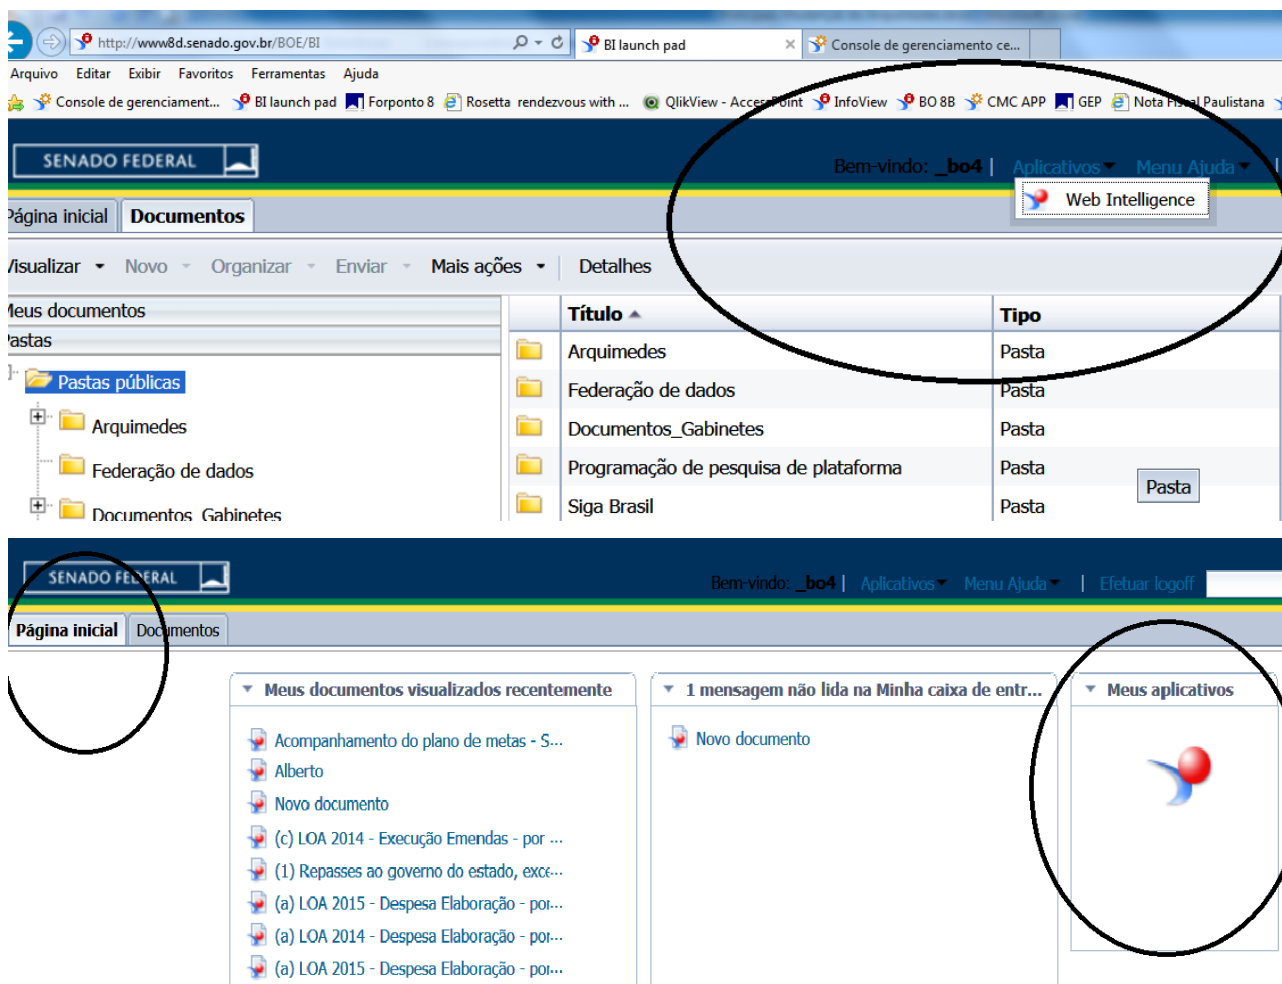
http://www8d.senado.gov.br/BOE/BI

BI launch pad

Console de gerenciamento ce...

Arquivo Editar Exibir Favoritos Ferramentas Ajuda

Console de gerenciament... BI launch pad Forponto 8 Rosetta rendezvous with ... QlikView - AccessPoint InfoView BO 8B CMC APP GEP Nota Fiscal Paulistana

SENADO FEDERAL

Bem-vindo: _bo4 | Aplicativos Menu Ajuda

Web Intelligence

Página inicial Documentos

Visualizar Novo Organizar Enviar Mais ações Detalhes

Meus documentos
Pastas

Pastas públicas
Arquimedes
Federação de dados
Documentos_Gabinetes

| Título | Tipo |
|---|---|
| Arquimedes | Pasta |
| Federação de dados | Pasta |
| Documentos_Gabinetes | Pasta |
| Programação de pesquisa de plataforma | Pasta |
| Siga Brasil | Pasta |

Pasta

SENADO FEDERAL

Bem-vindo: _bo4 | Aplicativos Menu Ajuda | Efetuar logoff

Página inicial Documentos

Meus documentos visualizados recentemente

Acompanhamento do plano de metas - S...
Alberto
Novo documento
(c) LOA 2014 - Execução Emendas - por ...
(1) Repasses ao governo do estado, exce...
(a) LOA 2015 - Despesa Elaboração - por...
(a) LOA 2014 - Despesa Elaboração - por...
(a) LOA 2015 - Despesa Elaboração - por...

1 mensagem não lida na Minha caixa de entr...

Novo documento

Meus aplicativos